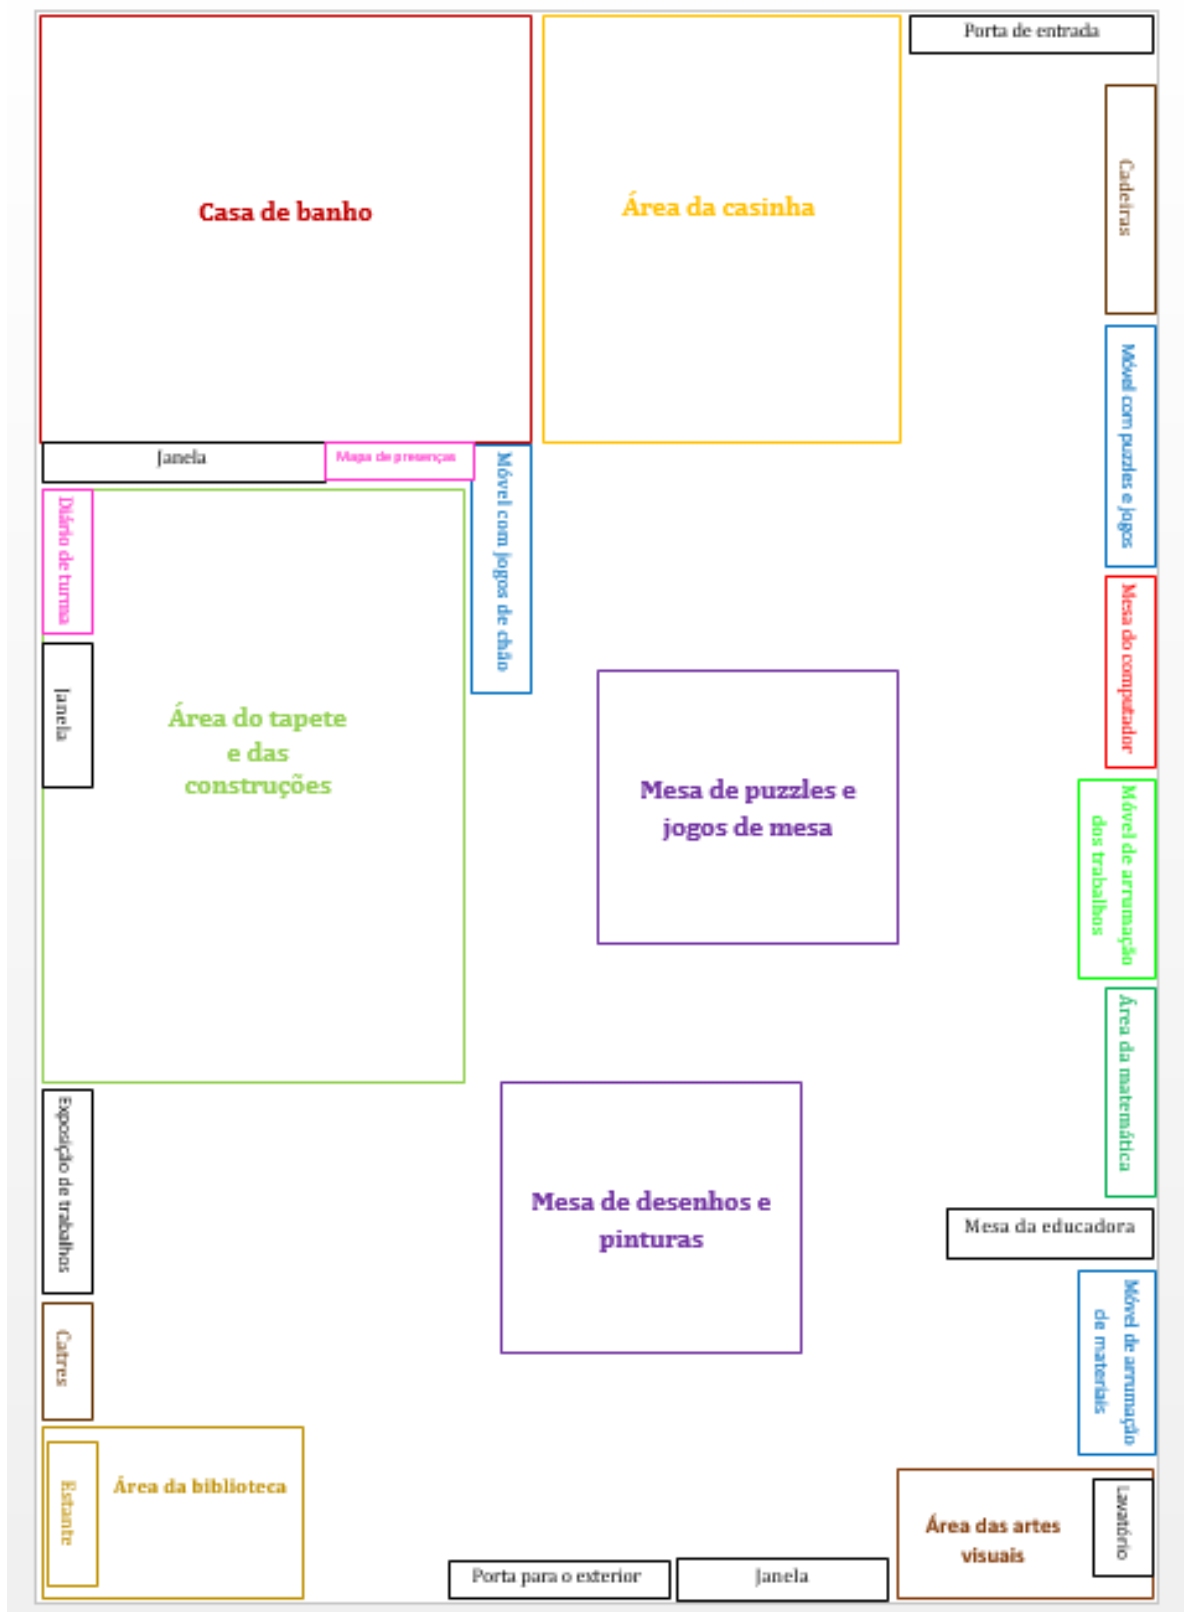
Casa de banho

Área da casinha

Porta de entrada

Cadeiras

Móvel com puzzles e jogos

Janela

Mapa de presenças

Móvel com jogos de chão

Diário de turma

Janela

Área do tapete e das construções

Mesa do computador

Mesa de puzzles e jogos de mesa

Móvel de arrumação dos trabalhos

Área da matemática

Exposição de trabalhos

Mesa de desenhos e pinturas

Mesa da educadora

Catres

Móvel de arrumação de materiais

Estante

Área da biblioteca

Área das artes visuais

Lavatório

Porta para o exterior

Janela